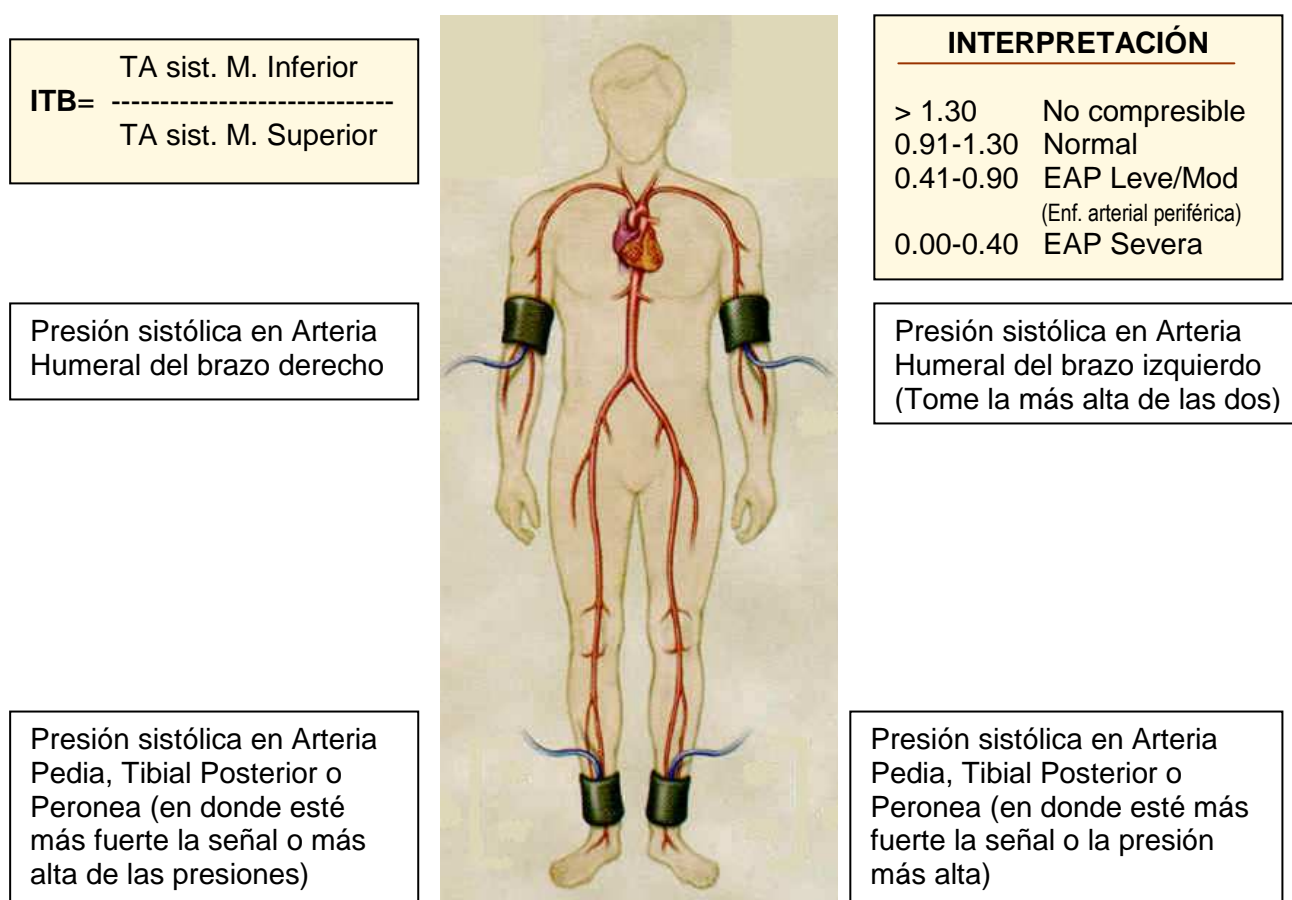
ITB= $\frac{\text{TA sist. M. Inferior}}{\text{TA sist. M. Superior}}$

INTERPRETACIÓN

> 1.30 No compresible
0.91-1.30 Normal
0.41-0.90 EAP Leve/Mod
(Enf. arterial periférica)
0.00-0.40 EAP Severa

Presión sistólica en Arteria Humeral del brazo derecho

Presión sistólica en Arteria Humeral del brazo izquierdo (Tome la más alta de las dos)

Presión sistólica en Arteria Pedia, Tibial Posterior o Peronea (en donde esté más fuerte la señal o más alta de las presiones)

Presión sistólica en Arteria Pedia, Tibial Posterior o Peronea (en donde esté más fuerte la señal o la presión más alta)